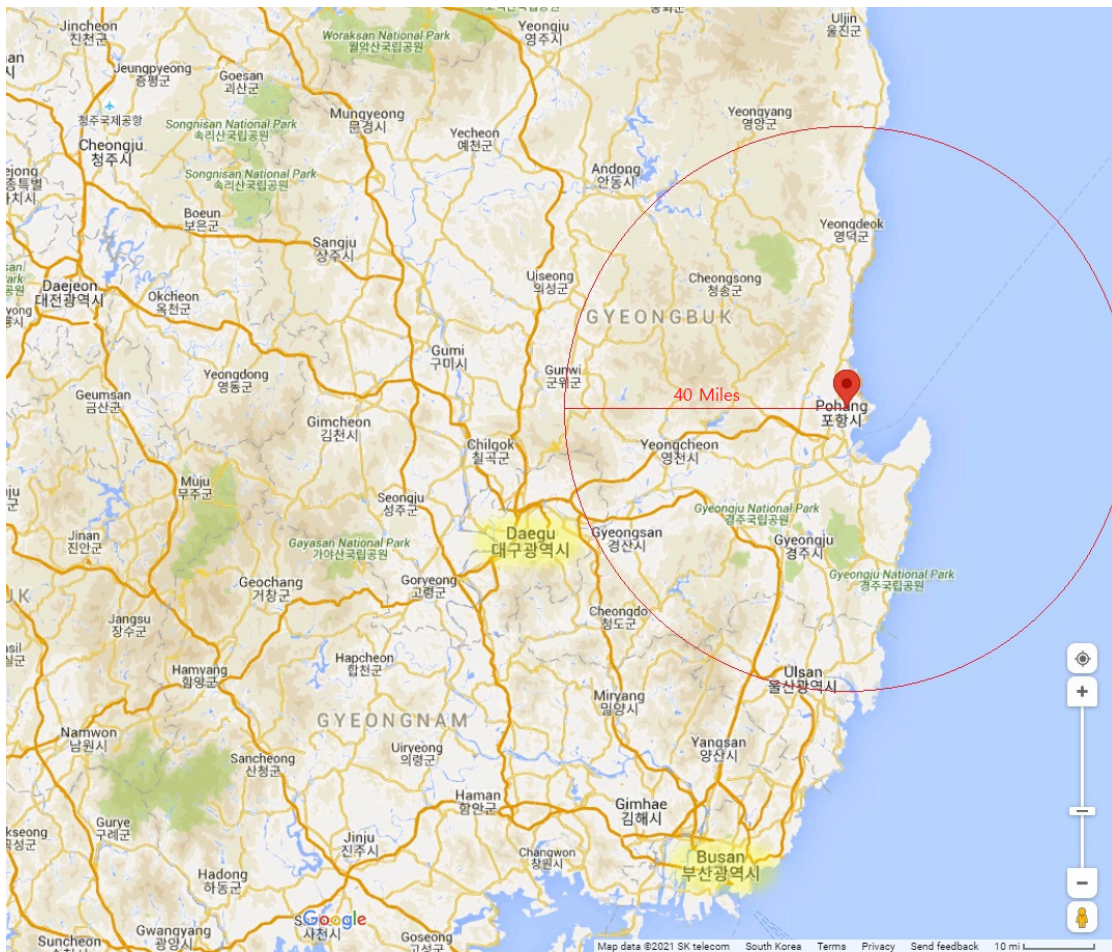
Jincheon
진천군
Jeungpyeong
증평군
Goesan
괴산군
Woraksan National Park
월악산국립공원
Yeongju
영주시
Uljin
울진군
청주국제공항
Songnisan National Park
속리산국립공원
Mungyeong
문경시
Yeongyang
영양군
Cheongju
청주시
Songnisan National Park
속리산국립공원
Yecheon
예천군
Andong
안동시
Boeun
보은군
Yeongdeok
영덕군
Sangju
상주시
Daejeon
대전광역시
Okcheon
옥천군
Uiseong
의성군
Cheongsong
청송군
GYEONGBUK
Gumi
구미시
Gunwi
군위군
Yeongdong
영동군
40 Miles
Pohang
포항시
Geumsan
금산군
Gimcheon
김천시
Chilgok
칠곡군
Yeongcheon
영천시
Muju
무주군
Seongju
성주군
Gyeongju National Park
경주국립공원
Daegu
대구광역시
Gyeongsan
경산시
Gyeongju
경주시
Jinan
진안군
Gayasan National Park
가야산국립공원
Gyeongju National Park
경주국립공원
Geochang
거창군
Goryeong
고령군
Cheongdo
청도군
Jangsu
장수군
Hamyang
함양군
Hapcheon
합천군
Ulsan
울산광역시
GYEONGNAM
Miryang
밀양시
Namwon
남원시
Uiryeong
의령군
Yangsan
양산시
Sancheong
산청군
Haman
함안군
Gimhae
김해시
Gurye
구례군
Jinju
진주시
Changwon
창원시
Busan
부산광역시
Hadong
하동군
Gwangyang
광양시
Suncheon
Google
Goseong
Map data ©2021 SK telecom South Korea Terms Privacy Send feedback 10 mi